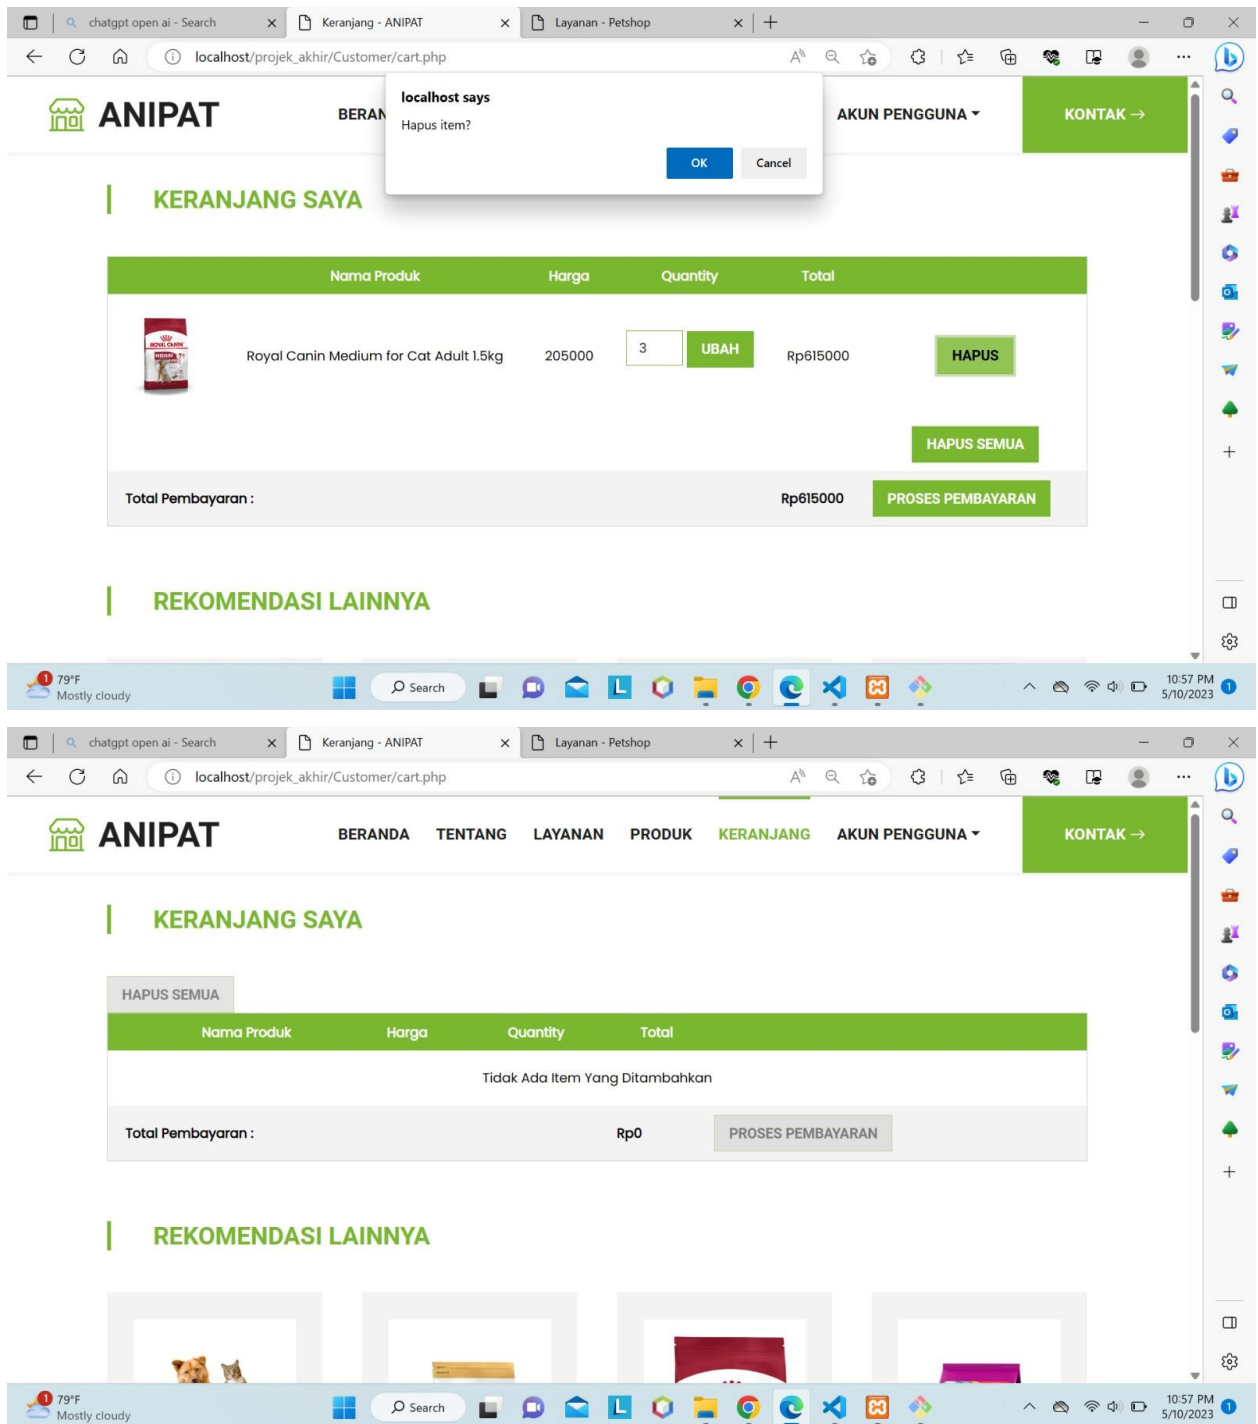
chatgpt open ai - Search
Keranjang - ANIPAT
Layanan - Petshop

localhost/projek_akhir/Customer/cart.php

ANIPAT

BERAN

localhost says
Hapus item?
OK
Cancel

AKUN PENGGUNA
KONTAK →

KERANJANG SAYA

| Nama Produk | Harga | Quantity | Total | |
|---|---|---|---|---|
| Royal Canin Medium for Cat Adult 1.5kg | 205000 | 3 UBAH | Rp615000 | HAPUS |

HAPUS SEMUA

Total Pembayaran : Rp615000 PROSES PEMBAYARAN

REKOMENDASI LAINNYA

79°F
Mostly cloudy
Search
10:57 PM
5/10/2023

chatgpt open ai - Search
Keranjang - ANIPAT
Layanan - Petshop

localhost/projek_akhir/Customer/cart.php

ANIPAT

BERANDA TENTANG LAYANAN PRODUK KERANJANG AKUN PENGGUNA
KONTAK →

KERANJANG SAYA

HAPUS SEMUA

| Nama Produk | Harga | Quantity | Total |
|---|---|---|---|
| Tidak Ada Item Yang Ditambahkan | | | |

Total Pembayaran : Rp0 PROSES PEMBAYARAN

REKOMENDASI LAINNYA

79°F
Mostly cloudy
Search
10:57 PM
5/10/2023